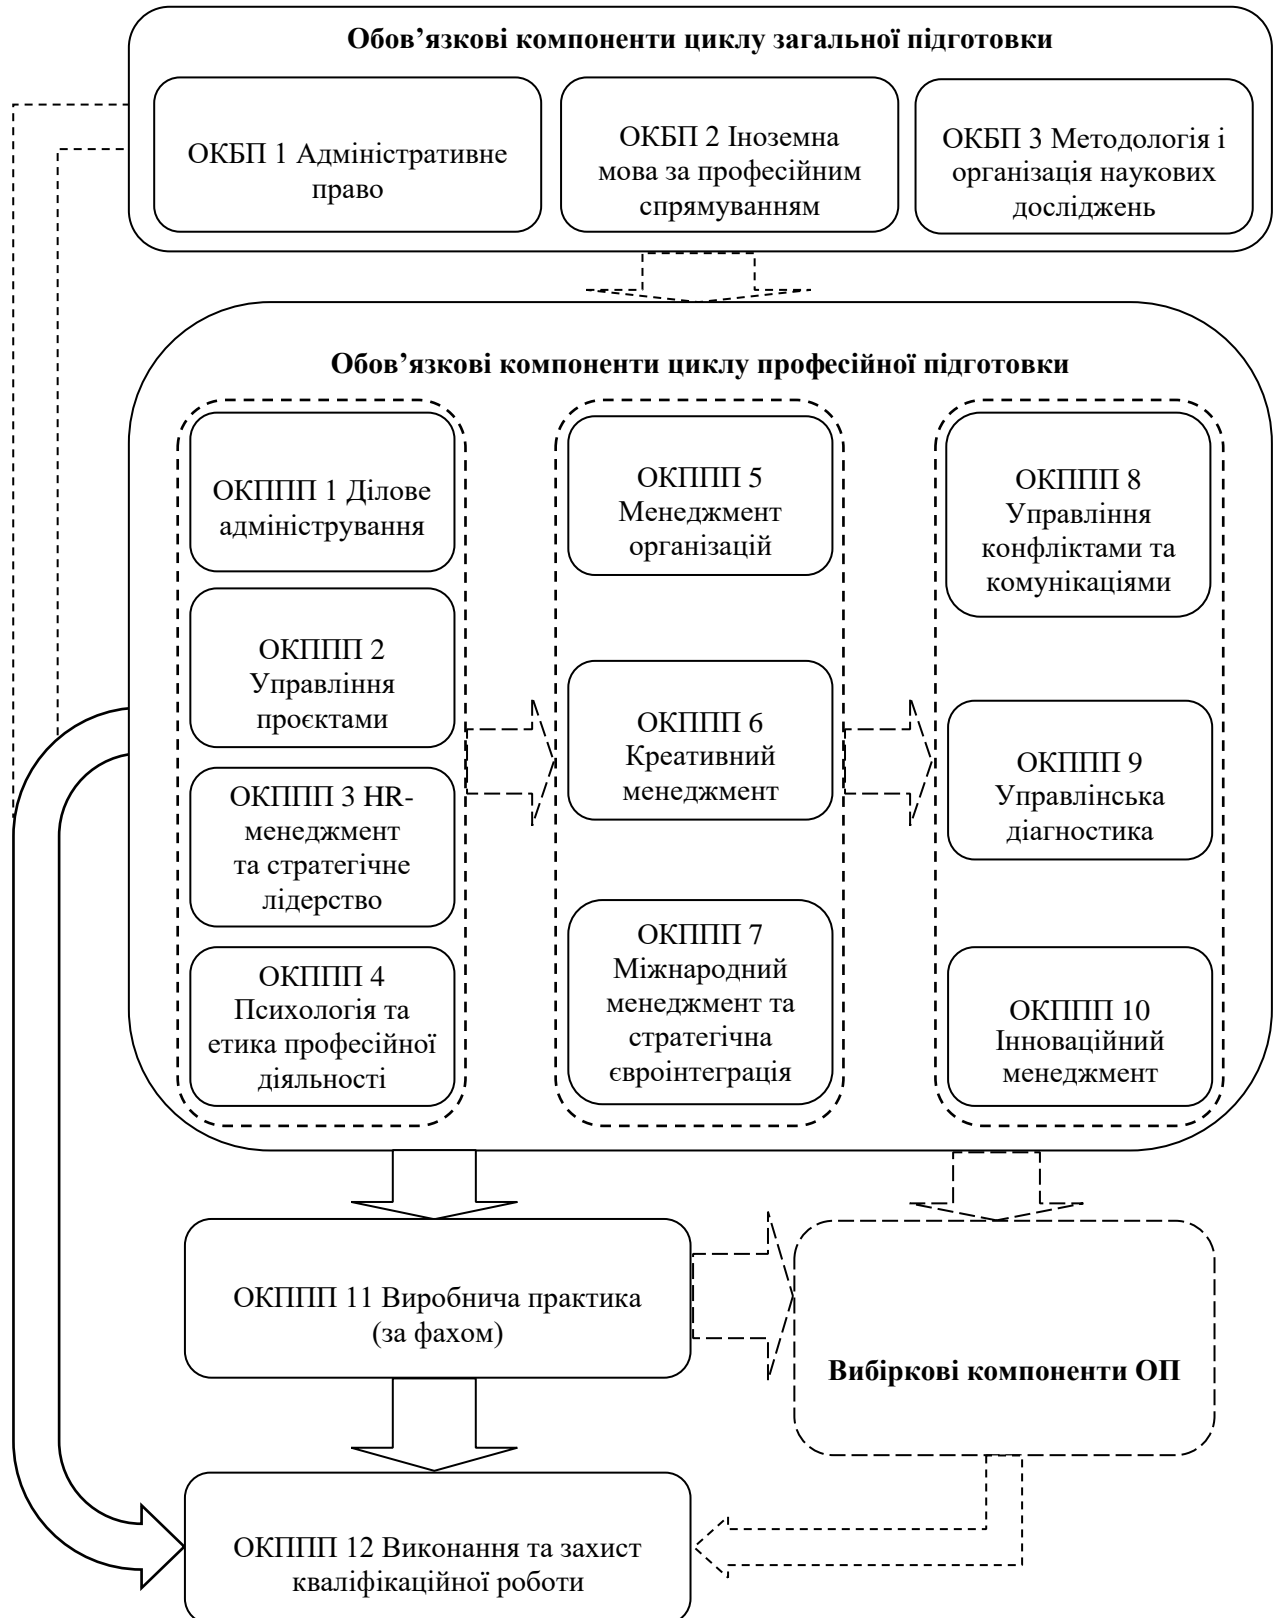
Обов’язкові компоненти циклу загальної підготовки

ОКБП 1 Адміністративне право

ОКБП 2 Іноземна мова за професійним спрямуванням

ОКБП 3 Методологія і організація наукових досліджень

Обов’язкові компоненти циклу професійної підготовки

ОКППП 1 Ділове адміністрування

ОКППП 2 Управління проєктами

ОКППП 3 HR-менеджмент та стратегічне лідерство

ОКППП 4 Психологія та етика професійної діяльності

ОКППП 5 Менеджмент організацій

ОКППП 6 Креативний менеджмент

ОКППП 7 Міжнародний менеджмент та стратегічна євроінтеграція

ОКППП 8 Управління конфліктами та комунікаціями

ОКППП 9 Управлінська діагностика

ОКППП 10 Інноваційний менеджмент

ОКППП 11 Виробнича практика (за фахом)

Вибіркові компоненти ОП

ОКППП 12 Виконання та захист кваліфікаційної роботи